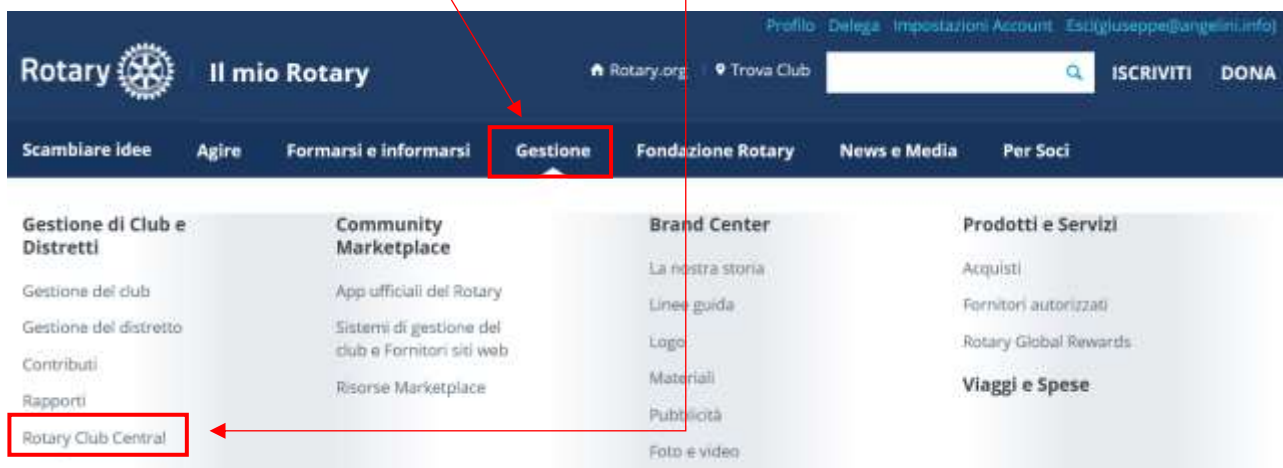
Profilo Delega Impostazioni Account Esci(giuseppe@angelini.info)

Rotary Il mio Rotary

Rotary.org Trova Club

ISCRIVITI DONA

Scambiare idee Agire Formarsi e informarsi Gestione Fondazione Rotary News e Media Per Soci

Gestione di Club e Distretti

Gestione del club

Gestione del distretto

Contributi

Rapporti

Rotary Club Central

Community Marketplace

App ufficiali del Rotary

Sistemi di gestione del club e Fornitori siti web

Risorse Marketplace

Brand Center

La nostra storia

Linee guida

Logo

Materiali

Pubblicità

Foto e video

Prodotti e Servizi

Acquisti

Fornitori autorizzati

Rotary Global Rewards

Viaggi e Spese